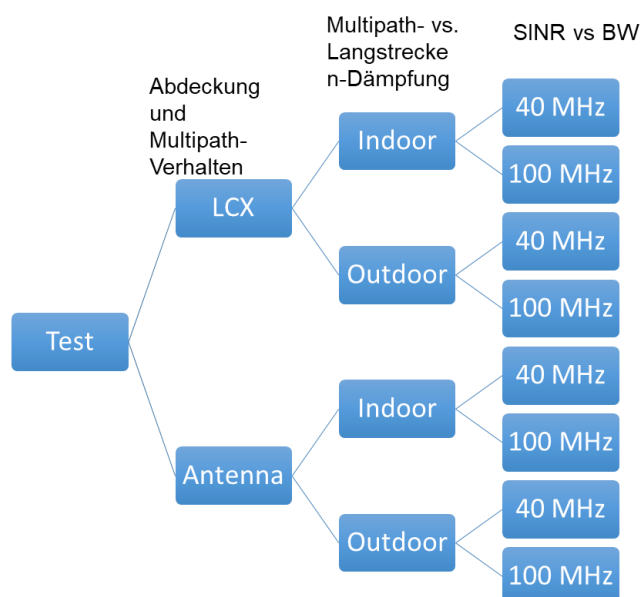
Multipath- vs. Langstrecken-Dämpfung

SINR vs BW

Abdeckung und Multipath-Verhalten

40 MHz

Indoor

100 MHz

LCX

40 MHz

Outdoor

100 MHz

Test

40 MHz

Indoor

100 MHz

Antenna

40 MHz

Outdoor

100 MHz